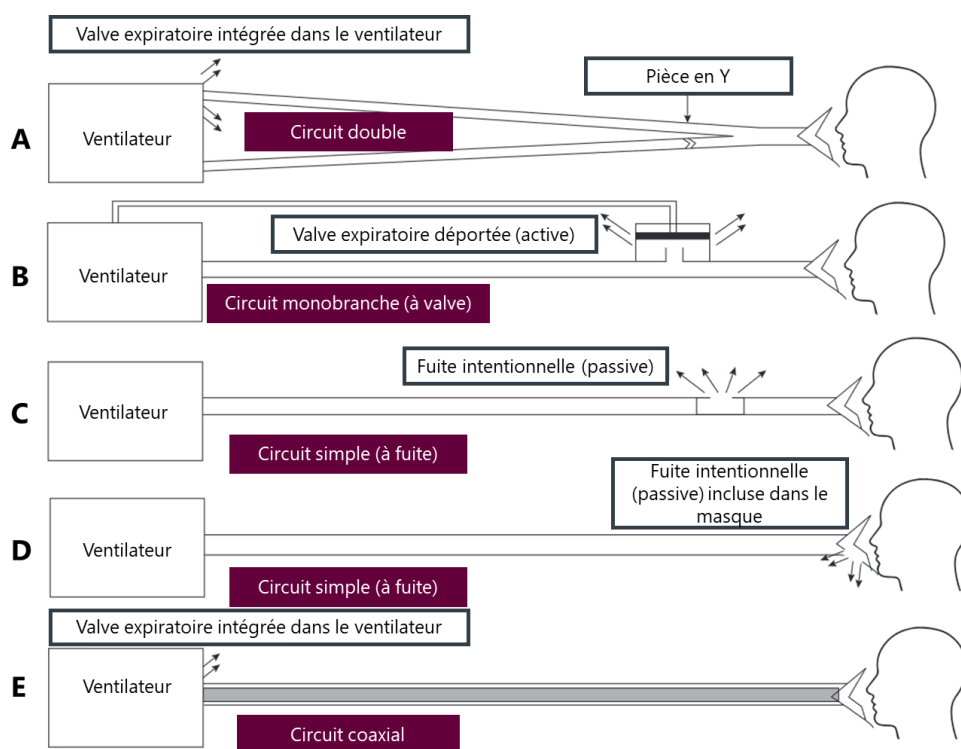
Valve expiratoire intégrée dans le ventilateur

Pièce en Y

A

Ventilateur

Circuit double

Valve expiratoire déportée (active)

B

Ventilateur

Circuit monobranche (à valve)

Fuite intentionnelle (passive)

C

Ventilateur

Circuit simple (à fuite)

Fuite intentionnelle (passive) incluse dans le masque

D

Ventilateur

Circuit simple (à fuite)

Valve expiratoire intégrée dans le ventilateur

E

Ventilateur

Circuit coaxial